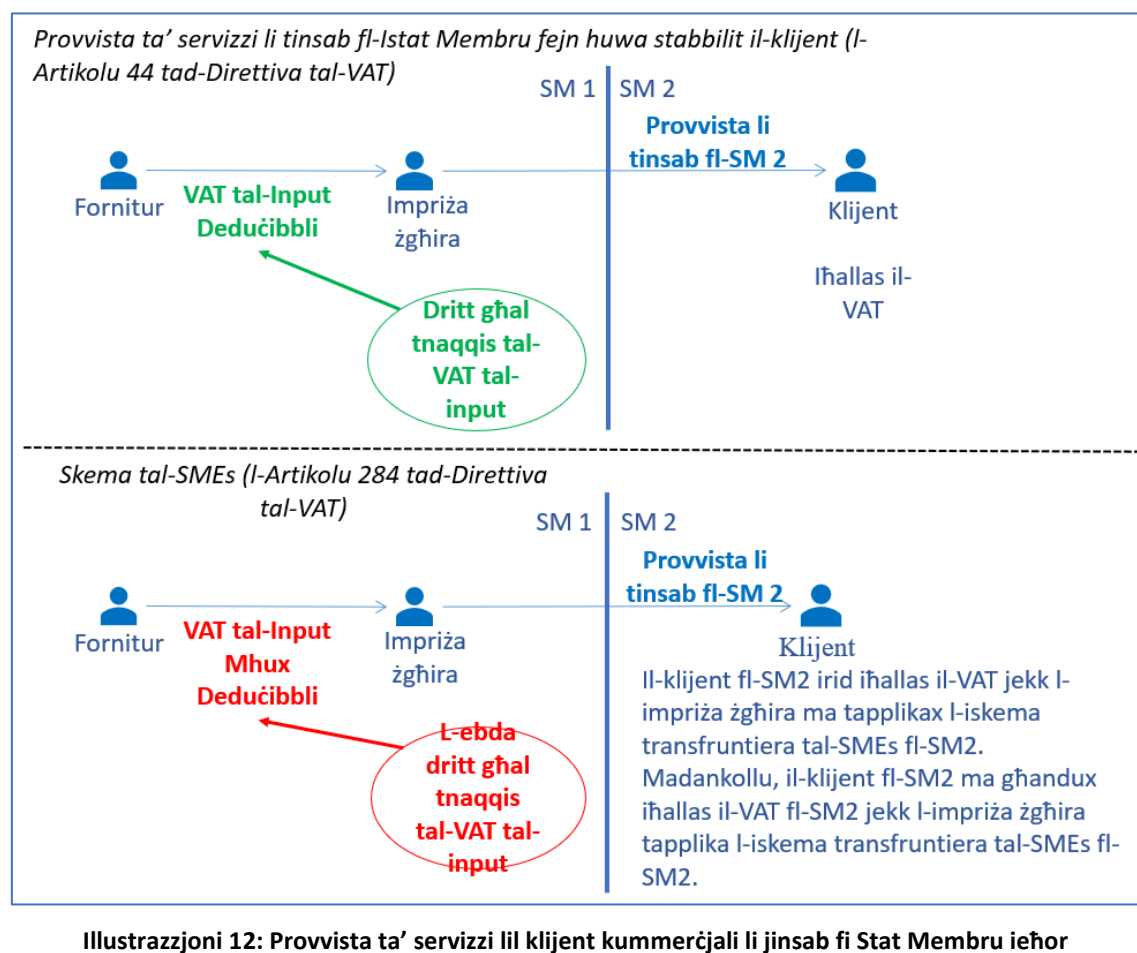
Provvista ta' servizzi li tinsab fl-Istat Membru fejn huwa stabbilit il-klijent (l-Artikolu 44 tad-Direttiva tal-VAT)

SM 1 SM 2

Provvista li tinsab fl-SM 2

Fornitur

VAT tal-Input Deduċibbli

Impriża żgħira

Klijent

Iħallas il-VAT

Dritt għal tnaqqis tal-VAT tal-input

Skema tal-SMEs (l-Artikolu 284 tad-Direttiva tal-VAT)

SM 1 SM 2

Provvista li tinsab fl-SM 2

Fornitur

VAT tal-Input Mhux Deduċibbli

Impriża żgħira

Klijent

Il-klijent fl-SM2 irid iħallas il-VAT jekk l-impriża żgħira ma tapplikax l-iskema transfruntiera tal-SMEs fl-SM2. Madankollu, il-klijent fl-SM2 ma għandux iħallas il-VAT fl-SM2 jekk l-impriża żgħira tapplika l-iskema transfruntiera tal-SMEs fl-SM2.

L-ebda dritt għal tnaqqis tal-VAT tal-input

Illustrazzjoni 12: Provvista ta' servizzi lil klijent kummerċjali li jinsab fi Stat Membru ieħor